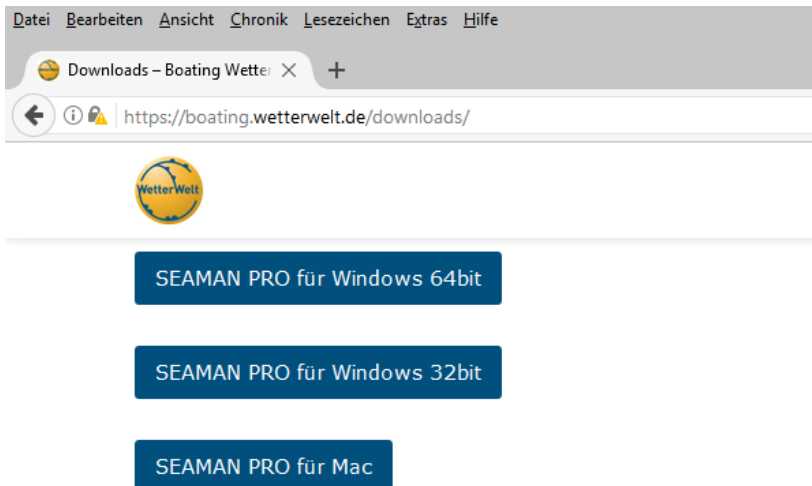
Datei Bearbeiten Ansicht Chronik Lesezeichen Extras Hilfe

Downloads – Boating Wetter

https://boating.wetterwelt.de/downloads/

WetterWelt

SEAMAN PRO für Windows 64bit

SEAMAN PRO für Windows 32bit

SEAMAN PRO für Mac